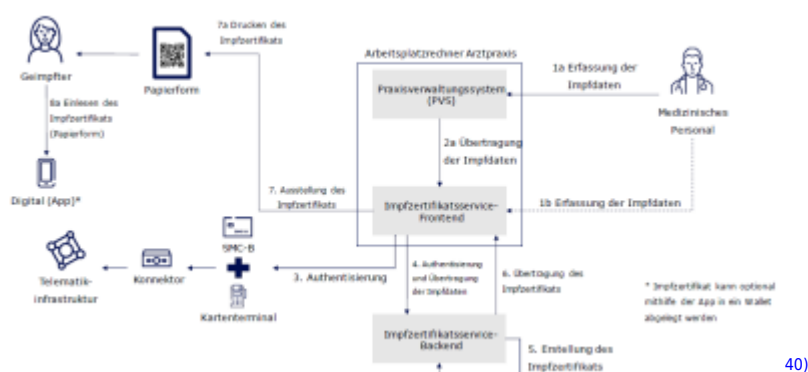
7a Drucken des Impfzertifikats

Geimpfter

Papierform

8a Einlesen des Impfzertifikats (Papierform)

Digital [App]*

Arbeitsplatzrechner Arztpraxis

Praxisverwaltungssystem [PVS]

1a Erfassung der Impfdaten

Medizinisches Personal

2a Übertragung der Impfdaten

7. Ausstellung des Impfzertifikats

Impfzertifikatsservice-Frontend

1b Erfassung der Impfdaten

SMC-B

Telematik-infrastruktur

Konnektor

3. Authentisierung

4. Authentisierung und Übertragung der Impfdaten

6. Übertragung des Impfzertifikats

Kartenterminal

* Impfzertifikat kann optional mithilfe der App in ein Wallet abgelegt werden

Impfzertifikatsservice-Backend

5. Erstellung des Impfzertifikats

40)